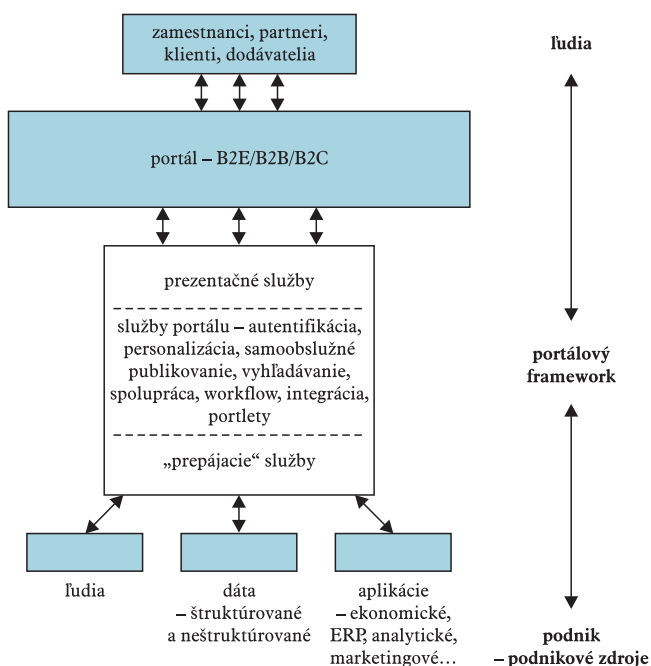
zamestnanci, partneri, klienti, dodávatelia

ľudia

portál – B2E/B2B/B2C

prezentačné služby

služby portálu – autentifikácia, personalizácia, samoobslužné publikovanie, vyhľadávanie, spolupráca, workflow, integrácia, portlety

„prepájacie“ služby

portálový framework

ľudia

dáta – štruktúrované a neštruktúrované

aplikácie – ekonomické, ERP, analytické, marketingové…

podnik – podnikové zdroje